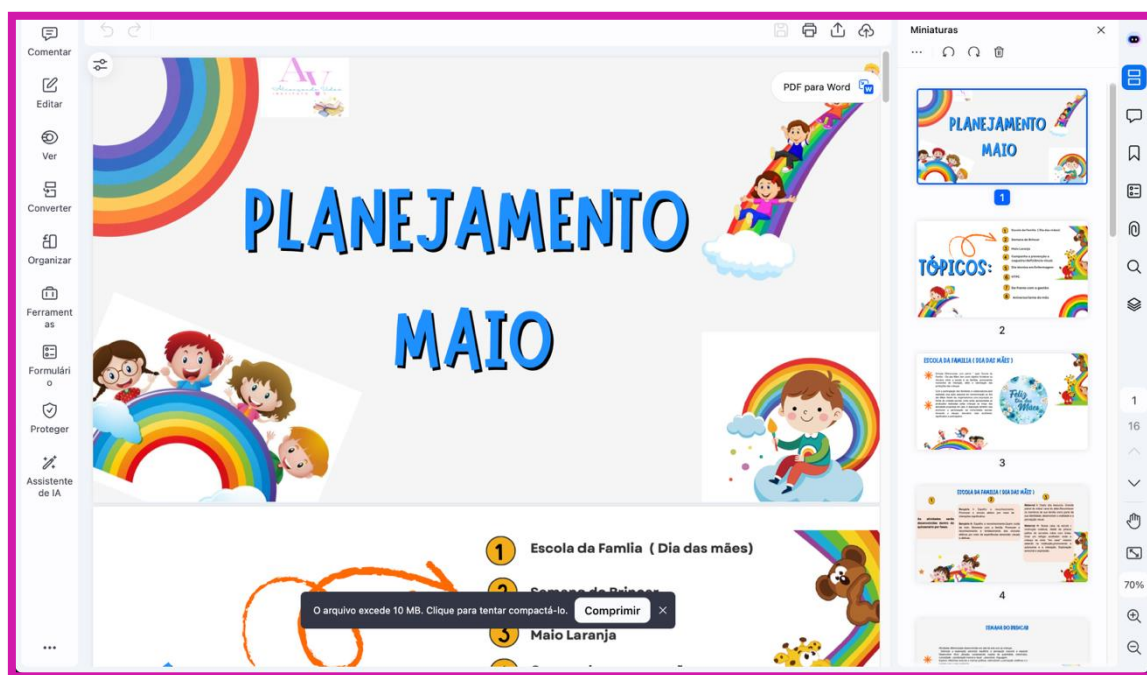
Comentar

Editar

Ver

Converter

Organizar

Ferramentas

Formulário

Proteger

Assistente de IA

...

PDF para Word

AV

PLANEJAMENTO

MAIO

1 Escola da Famlia ( Dia das mães)

2 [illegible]

3 Maio Laranja

O arquivo excede 10 MB. Clique para tentar compactá-lo. Comprimir ×

Miniaturas ×

...

PLANEJAMENTO MAIO

1

TÓPICOS:

2

ESCOLA DA FAMILIA ( DIA DAS MÃES )

3

ESCOLA DA FAMILIA ( DIA DAS MÃES )

4

SEMANA DO BRINCAR

1

16

70%